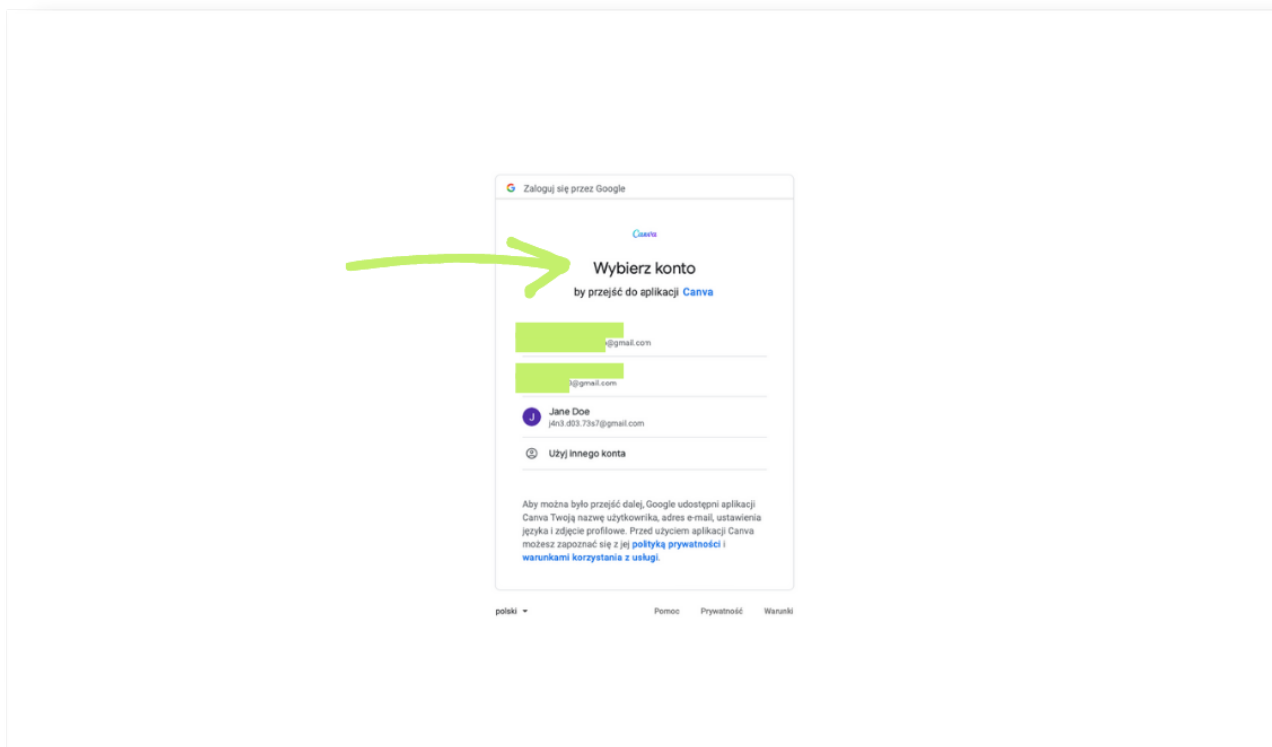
G Zaloguj się przez Google

Canva

Wybierz konto

by przejść do aplikacji Canva

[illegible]@gmail.com

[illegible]@gmail.com

J Jane Doe
j4n3.d03.73s7@gmail.com

Użyj innego konta

Aby można było przejść dalej, Google udostępni aplikacji Canva Twoją nazwę użytkownika, adres e-mail, ustawienia języka i zdjęcie profilowe. Przed użyciem aplikacji Canva możesz zapoznać się z jej polityką prywatności i warunkami korzystania z usługi.

polski

Pomoc Prywatność Warunki